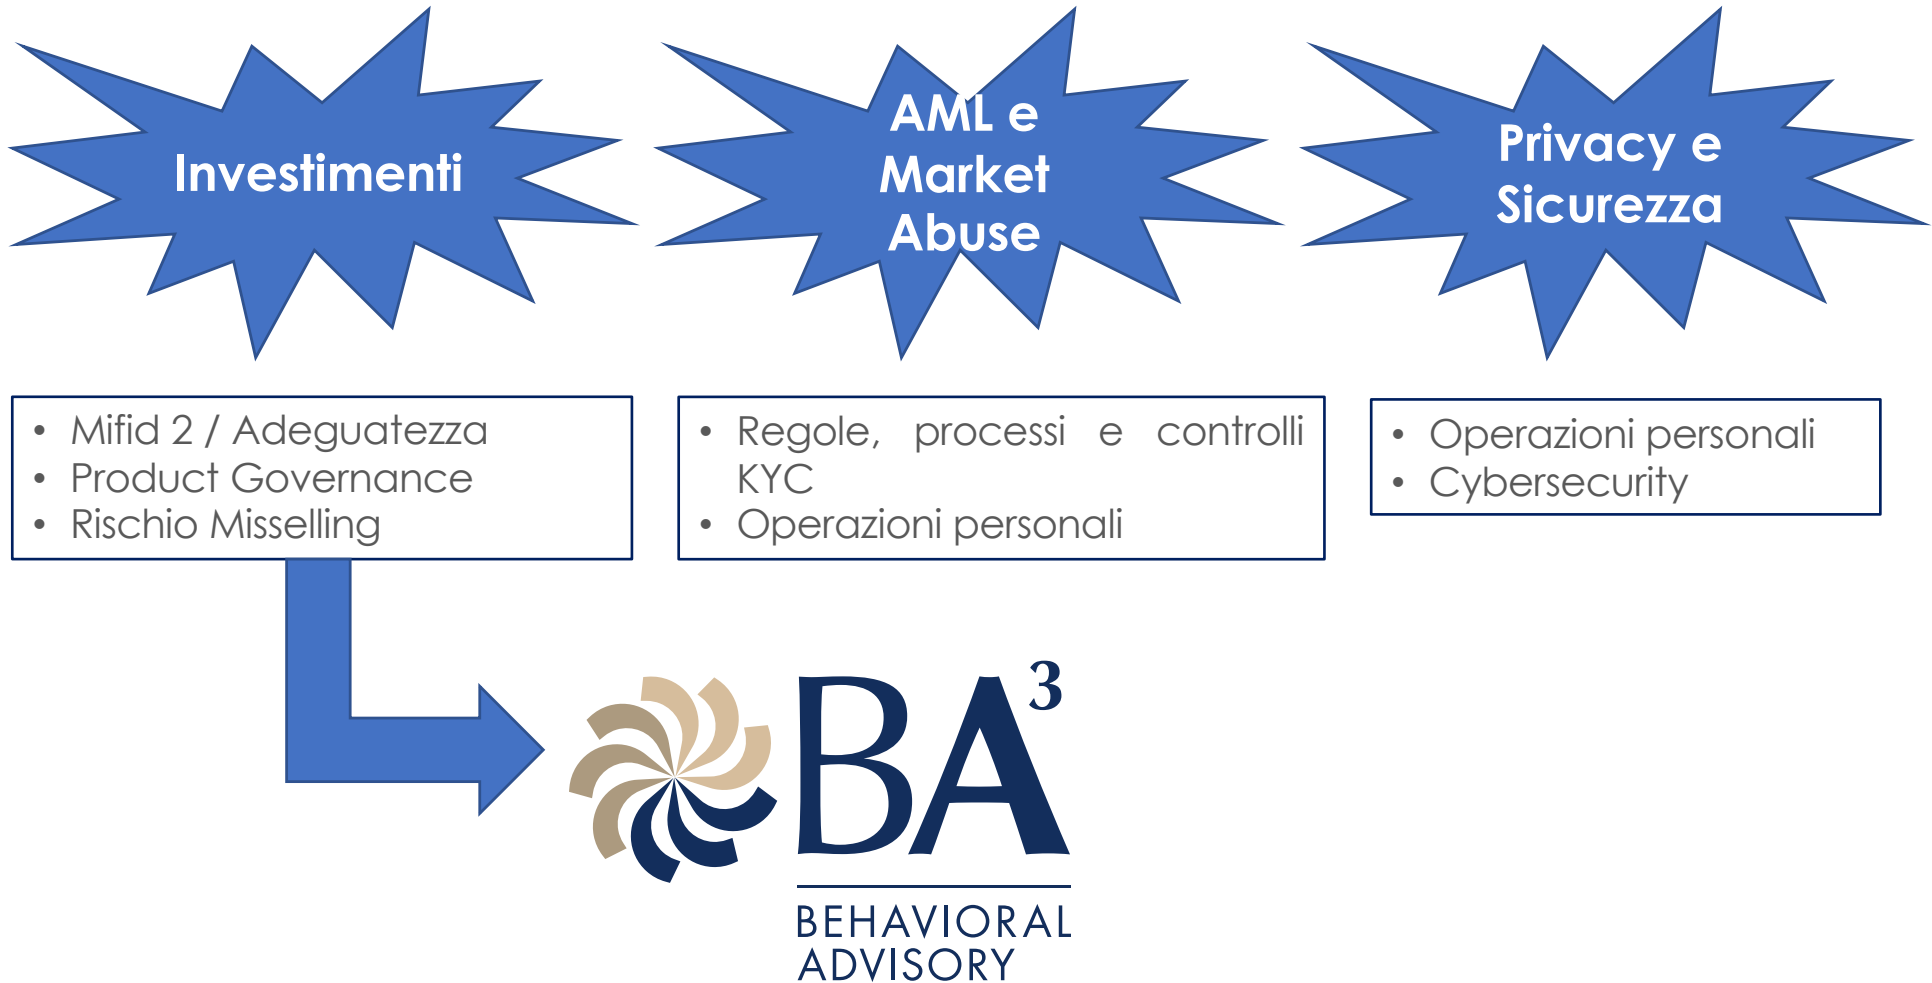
Investimenti

AML e Market Abuse

Privacy e Sicurezza

• Mifid 2 / Adeguatezza
• Product Governance
• Rischio Misselling

• Regole, processi e controlli KYC
• Operazioni personali

• Operazioni personali
• Cybersecurity

$BA^3$
BEHAVIORAL
ADVISORY